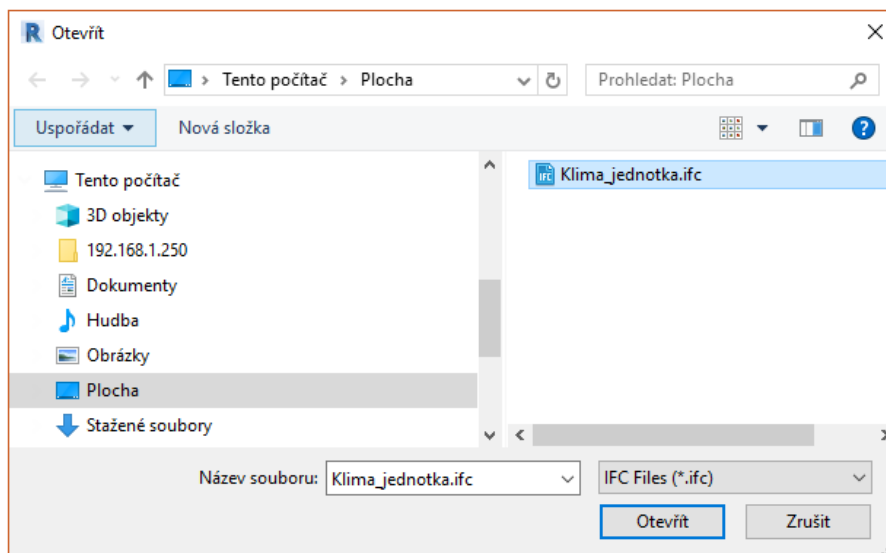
Otevřít

Tento počítač > Plocha

Prohledat: Plocha

Uspořádat ▾

Nová složka

Tento počítač

3D objekty

192.168.1.250

Dokumenty

Hudba

Obrázky

Plocha

Stažené soubory

Klima_jednotka.ifc

Název souboru: Klima_jednotka.ifc

IFC Files (*.ifc)

Otevřít

Zrušit